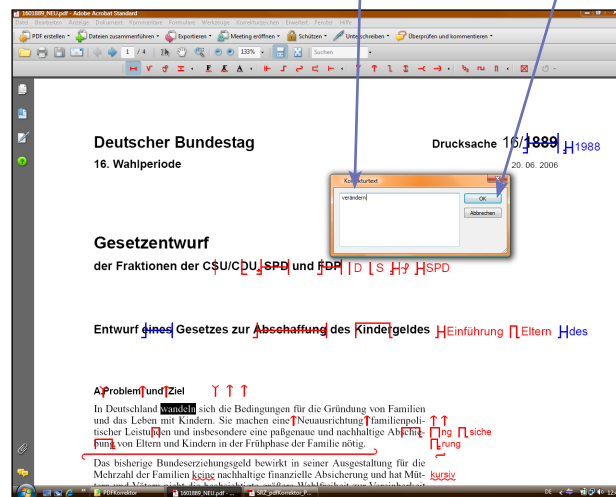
1601889_NEU.pdf - Adobe Acrobat Standard
Datei Bearbeiten Anzeige Dokument Kommentare Formulare Werkzeuge Korrekturzeichen Erweitert Fenster Hilfe

PDF erstellen • Dateien zusammenführen • Exportieren • Meeting eröffnen • Schützen • Unterschreiben • Überprüfen und kommentieren •

1 / 4 133% Suchen

Deutscher Bundestag
16. Wahlperiode

Drucksache 16/1889 1988
20. 06. 2006

Korrekturtext
verändern
OK
Abbrechen

Gesetzentwurf
der Fraktionen der CSU/CDU, SPD und FDP D S F SPD

Entwurf eines Gesetzes zur Abschaffung des Kindergeldes Einführung Eltern des

A Problem und Ziel

In Deutschland wandeln sich die Bedingungen für die Gründung von Familien und das Leben mit Kindern. Sie machen eine Neuausrichtung Familienpolitischer Leistungen und insbesondere eine paßgenaue und nachhaltige Absicherung von Eltern und Kindern in der Frühphase der Familie nötig.

ng siche
rung

Das bisherige Bundeserziehungsgeld bewirkt in seiner Ausgestaltung für die Mehrzahl der Familien keine nachhaltige finanzielle Absicherung und hat Mütter und Vätern nicht die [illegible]
kursiv

PDFKorrektor 1601889_NEU.pdf - ... SRZ_pdfKorrektor_P...